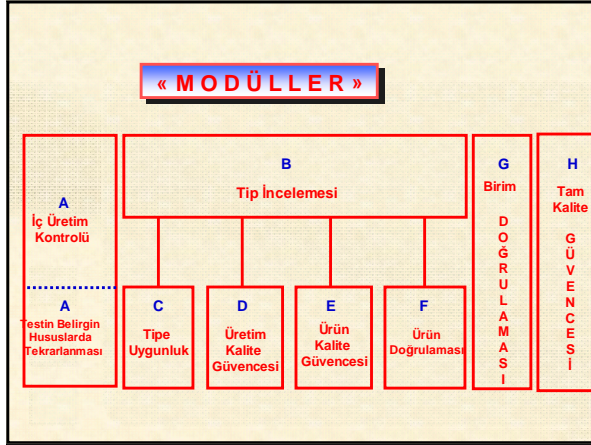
« M O D Ü L L E R »

A
İç Üretim
Kontrolü

A
Testin Belirgin
Hususlarda
Tekrarlanması

B
Tip İncelemesi

C
Tipe
Uygunluk

D
Üretim
Kalite
Güvencesi

E
Ürün
Kalite
Güvencesi

F
Ürün
Doğrulaması

G
Birim
D
O
Ğ
R
U
L
A
M
A
S
I

H
Tam
Kalite
G
Ü
V
E
N
C
E
S
İ